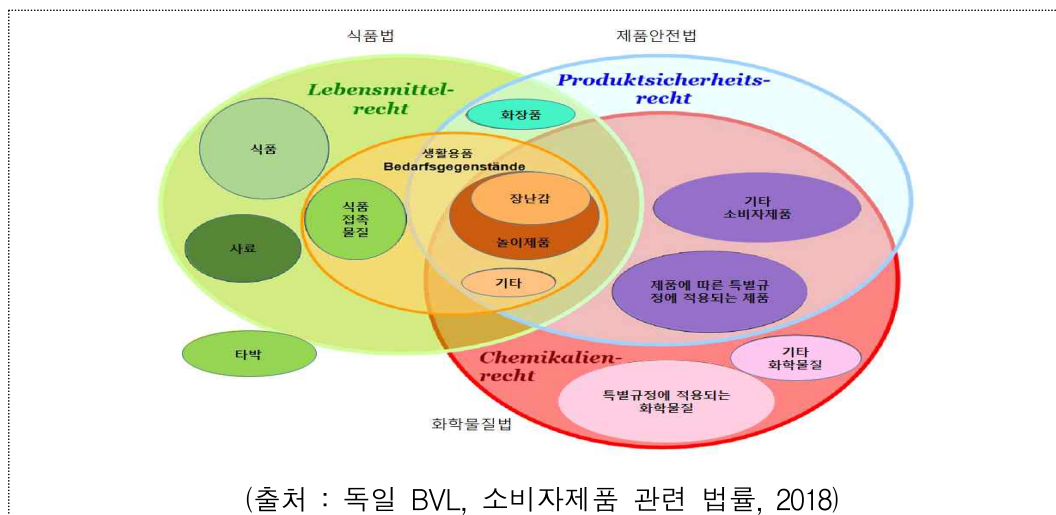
식품법

제품안전법

Lebensmittelrecht

Produktsicherheitsrecht

화장품

식품

생활용품
Bedarfsgegenstände

식품 접촉 물질

장난감

놀이제품

기타 소비자제품

사료

기타

제품에 따른 특별규정에 적용되는 제품

타박

Chemikalienrecht

기타 화학물질

특별규정에 적용되는 화학물질

화학물질법

(출처 : 독일 BVL, 소비자제품 관련 법률, 2018)